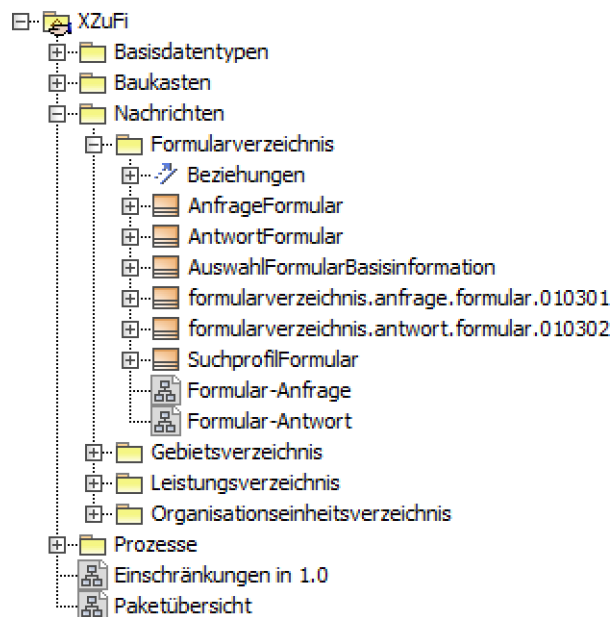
XZuFi
Basisdatentypen
Baukasten
Nachrichten
Formularverzeichnis
Beziehungen
AnfrageFormular
AntwortFormular
AuswahlFormularBasisinformation
formularverzeichnis.anfrage.formular.010301
formularverzeichnis.antwort.formular.010302
SuchprofilFormular
Formular-Anfrage
Formular-Antwort
Gebietsverzeichnis
Leistungsverzeichnis
Organisationseinheitsverzeichnis
Prozesse
Einschränkungen in 1.0
Paketübersicht